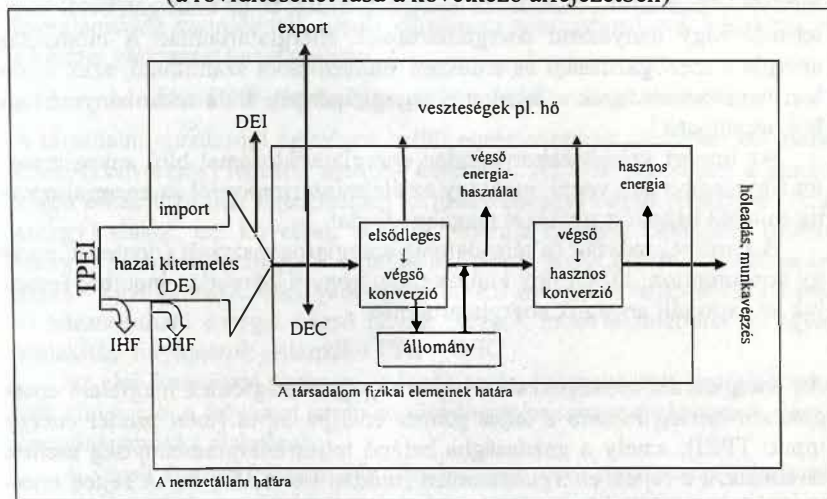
(a rövidítéseket lásd a következő áttekintésben)

export

veszteségek pl. hő

DEI

végső energiahasználat

hasznos energia

import

hőleadás, munkavégzés

elsődleges – végső konverzió

végső – hasznos konverzió

hazai kitermelés (DE)

TPEI

DEC

állomány

IHF

DHF

A társadalom fizikai elemeinek határa

A nemzetállam határa